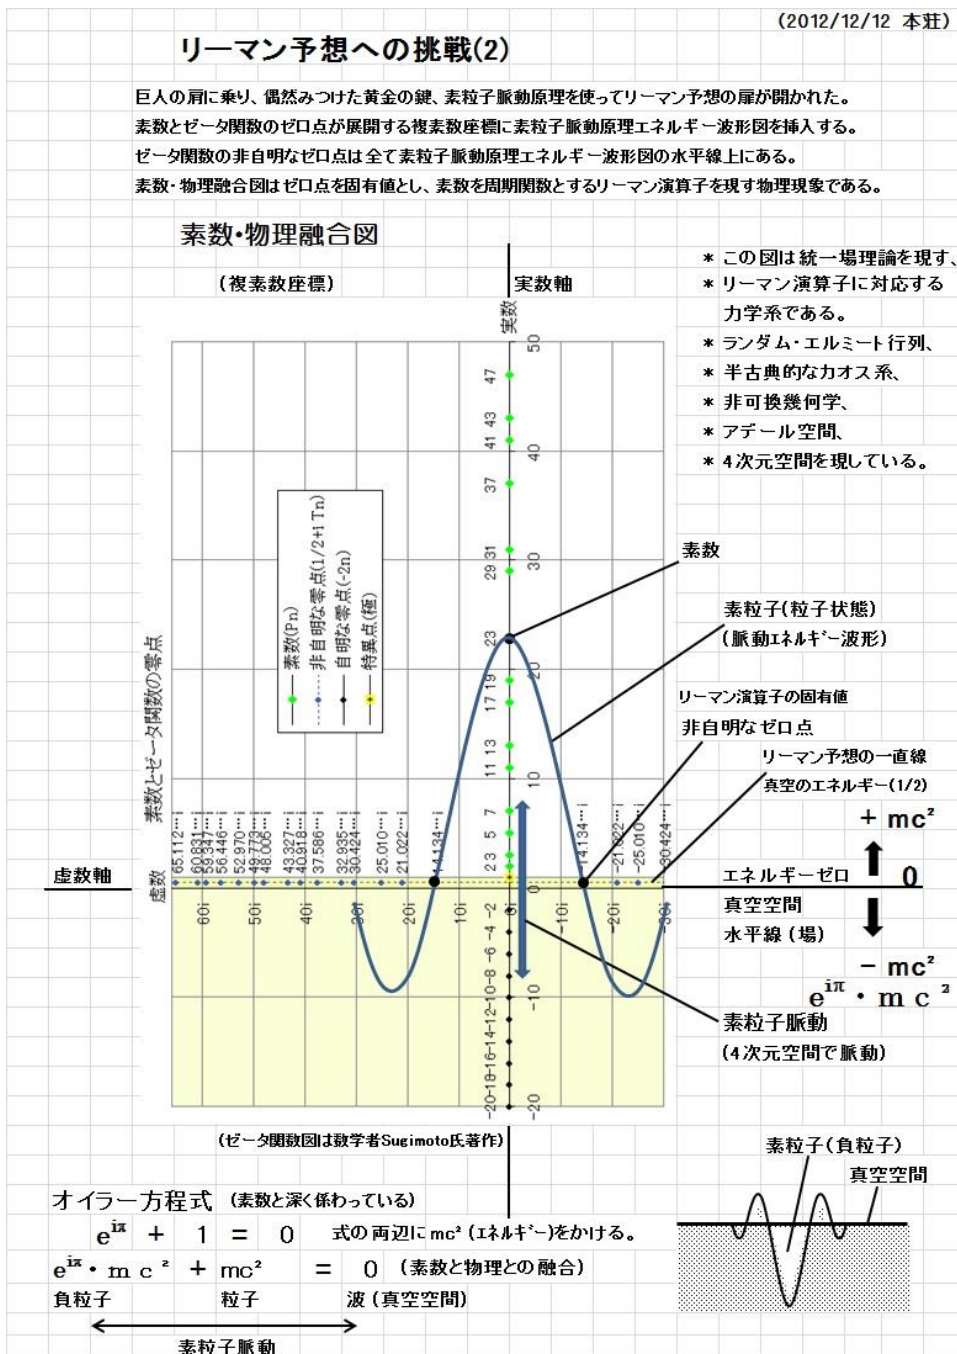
(2012/12/12 本荘)

リーマン予想への挑戦(2)

巨人の肩に乗り、偶然みつけた黄金の鍵、素粒子脈動原理を使ってリーマン予想の扉が開かれた。
素数とゼータ関数のゼロ点が展開する複素数座標に素粒子脈動原理エネルギー波形図を挿入する。
ゼータ関数の非自明なゼロ点は全て素粒子脈動原理エネルギー波形図の水平線上にある。
素数・物理融合図はゼロ点を固有値とし、素数を周期関数とするリーマン演算子を現す物理現象である。

素数・物理融合図

(複素数座標)

実数軸

実数

＊ この図は統一場理論を現す、
＊ リーマン演算子に対応する力学系である。
＊ ランダム・エルミート行列、
＊ 半古典的なカオス系、
＊ 非可換幾何学、
＊ アデール空間、
＊ 4次元空間を現している。

素数(Pn)
非自明な零点(1/2+i Tn)
自明な零点(-2n)
特異点(極)

素数とゼータ関数の零点

50 47 43 41 40 37 31 30 29 23 20 19 17 13 11 10 7 5 3 2 0 -2 -4 -6 -8 -10 -12 -14 -16 -18 -20

65.112… 60.831… 59.347… 56.446… 52.970… 49.773… 48.005… 43.327… 40.918… 37.586… 32.935… 30.424… 25.010… 21.022… 14.134… 14.134… -21.022… -25.010… -30.424…

60i 50i 40i 30i 20i 10i 0 -10i -20i -30i

素数

素粒子(粒子状態)
(脈動エネルギー波形)

リーマン演算子の固有値
非自明なゼロ点

リーマン予想の一直線
真空のエネルギー(1/2)

+ mc²

虚数軸

虚数

エネルギーゼロ
0
真空空間
水平線(場)

− mc²

$e^{i\pi} \cdot mc^2$

素粒子脈動
(4次元空間で脈動)

(ゼータ関数図は数学者Sugimoto氏著作)

素粒子(負粒子)
真空空間

オイラー方程式 (素数と深く係わっている)
$e^{i\pi}$ + 1 = 0 式の両辺にmc² (エネルギー)をかける。
$e^{i\pi} \cdot mc^2$ + mc² = 0 (素数と物理との融合)
負粒子 粒子 波(真空空間)

素粒子脈動